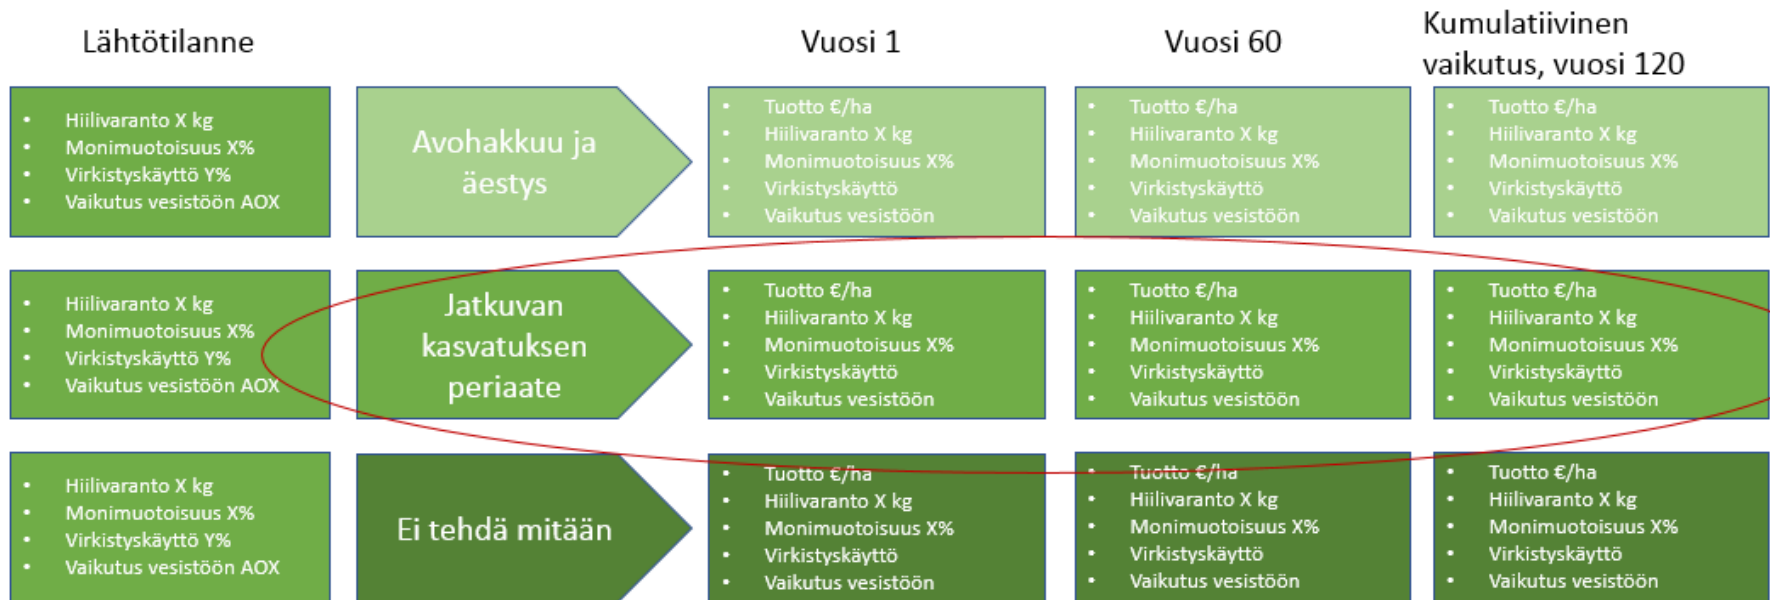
Lähtötilanne

Vuosi 1

Vuosi 60

Kumulatiivinen vaikutus, vuosi 120

- Hiilivaranto X kg
- Monimuotoisuus X%
- Virkistyskäyttö Y%
- Vaikutus vesistöön AOX

Avohakkuu ja äestys

- Tuotto €/ha
- Hiilivaranto X kg
- Monimuotoisuus X%
- Virkistyskäyttö
- Vaikutus vesistöön

- Tuotto €/ha
- Hiilivaranto X kg
- Monimuotoisuus X%
- Virkistyskäyttö
- Vaikutus vesistöön

- Tuotto €/ha
- Hiilivaranto X kg
- Monimuotoisuus X%
- Virkistyskäyttö
- Vaikutus vesistöön

- Hiilivaranto X kg
- Monimuotoisuus X%
- Virkistyskäyttö Y%
- Vaikutus vesistöön AOX

Jatkuvan kasvatuksen periaate

- Tuotto €/ha
- Hiilivaranto X kg
- Monimuotoisuus X%
- Virkistyskäyttö
- Vaikutus vesistöön

- Tuotto €/ha
- Hiilivaranto X kg
- Monimuotoisuus X%
- Virkistyskäyttö
- Vaikutus vesistöön

- Tuotto €/ha
- Hiilivaranto X kg
- Monimuotoisuus X%
- Virkistyskäyttö
- Vaikutus vesistöön

- Hiilivaranto X kg
- Monimuotoisuus X%
- Virkistyskäyttö Y%
- Vaikutus vesistöön AOX

Ei tehdä mitään

- Tuotto €/ha
- Hiilivaranto X kg
- Monimuotoisuus X%
- Virkistyskäyttö
- Vaikutus vesistöön

- Tuotto €/ha
- Hiilivaranto X kg
- Monimuotoisuus X%
- Virkistyskäyttö
- Vaikutus vesistöön

- Tuotto €/ha
- Hiilivaranto X kg
- Monimuotoisuus X%
- Virkistyskäyttö
- Vaikutus vesistöön